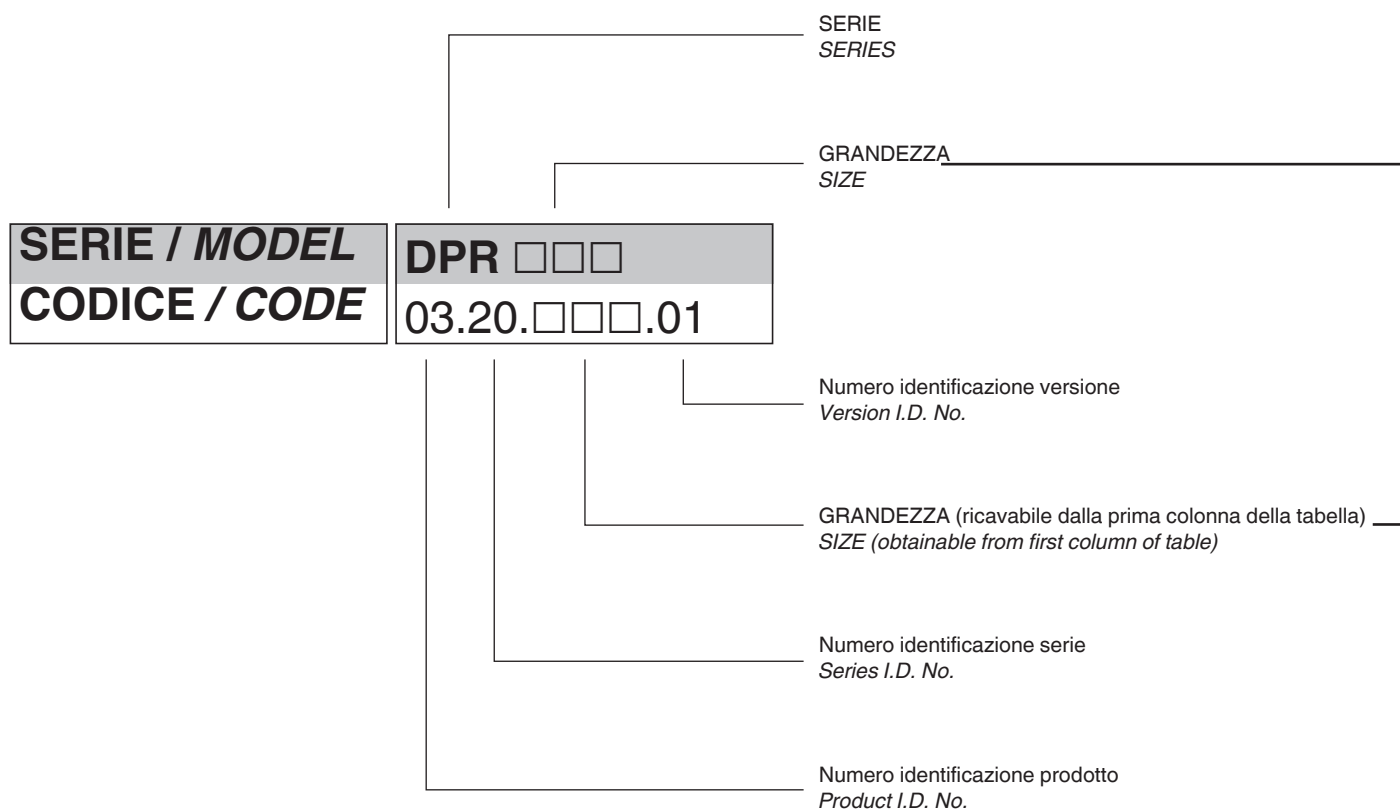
SERIE
SERIES

GRANDEZZA
SIZE

SERIE / MODEL
CODICE / CODE

DPR □□□
03.20.□□□.01

Numero identificazione versione
Version I.D. No.

GRANDEZZA (ricavabile dalla prima colonna della tabella)
SIZE (obtainable from first column of table)

Numero identificazione serie
Series I.D. No.

Numero identificazione prodotto
Product I.D. No.